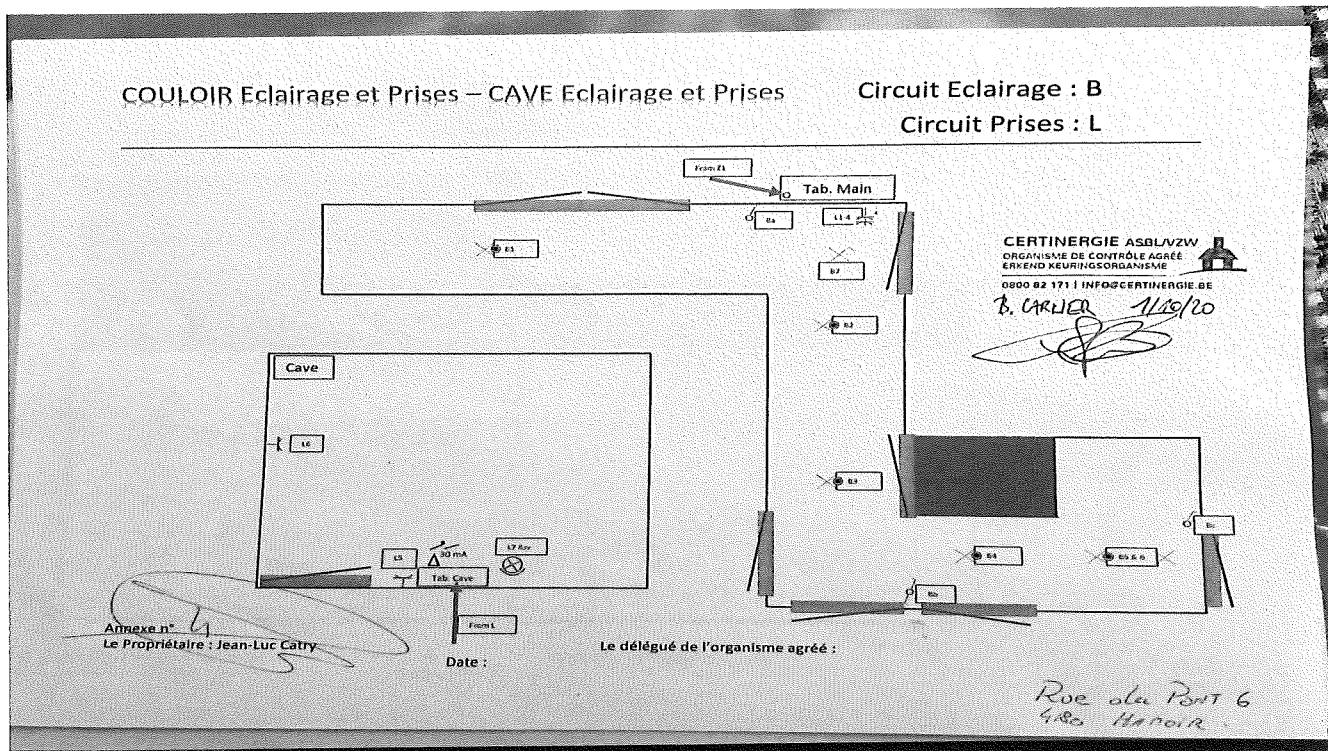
COULOIR Eclairage et Prises – CAVE Eclairage et Prises

Circuit Eclairage : B
Circuit Prises : L

From Z1
Tab. Main
Ba
L1 4
B1
B7
B2
Cave
L6
B3
Bc
B4
B5 & 6
L5
30 mA
L7 Rav
Tab. Cave
Bb
From L

CERTINERGIE ASBL/VZW
ORGANISME DE CONTRÔLE AGRÉÉ
ERKEND KEURINGSORGANISME
0800 82 171 | INFO@CERTINERGIE.BE
B. CARNIER 1/10/20

Annexe n° 4
Le Propriétaire : Jean-Luc Catry
Date :
Le délégué de l'organisme agréé :

Rue du Pont 6
4180 Hamoir